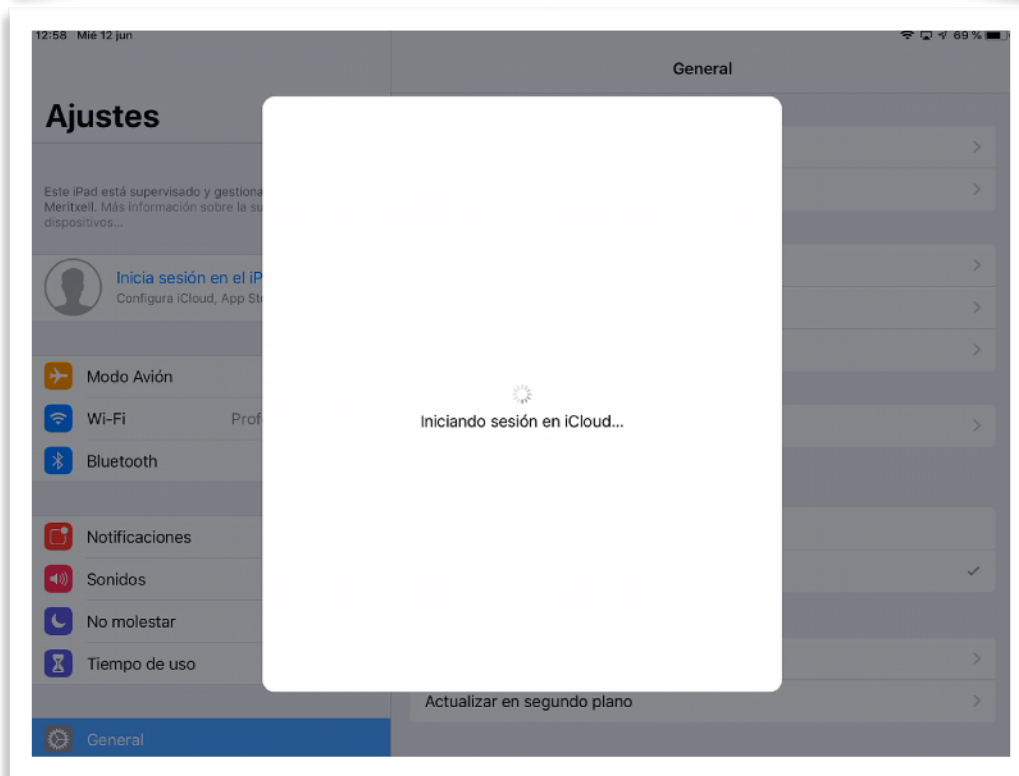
12:58 Mié 12 jun

69 %

General

Ajustes

Este iPad está supervisado y gestiona
Meritxell. Más información sobre la su
dispositivos...

Inicia sesión en el iP
Configura iCloud, App St

Modo Avión

Wi-Fi

Prof

Bluetooth

Notificaciones

Sonidos

No molestar

Tiempo de uso

General

Iniciando sesión en iCloud...

Actualizar en segundo plano